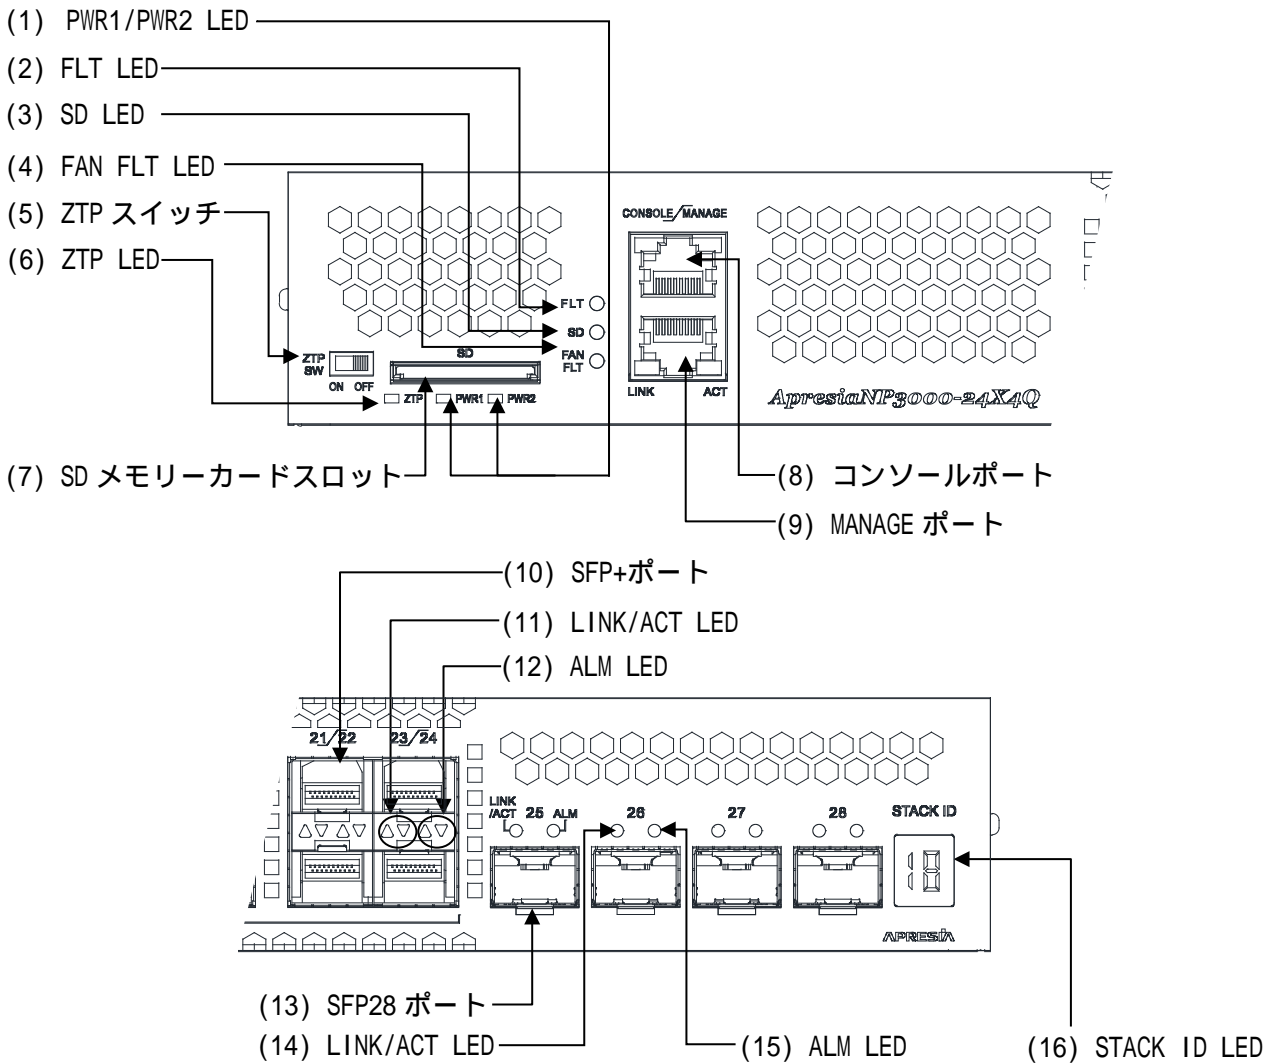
(1) PWR1/PWR2 LED
(2) FLT LED
(3) SD LED
(4) FAN FLT LED
(5) ZTP スイッチ
(6) ZTP LED

CONSOLE/MANAGE

FLT
SD
FAN FLT
ZTP SW
ON OFF
SD
ZTP PWR1 PWR2
LINK ACT
ApresiaNP3000-24X4Q

(7) SD メモリーカードスロット
(8) コンソールポート
(9) MANAGE ポート

(10) SFP+ポート
(11) LINK/ACT LED
(12) ALM LED

21/22 23/24
LINK /ACT 25 ALM
26
27
28
STACK ID
APRESIA

(13) SFP28 ポート
(14) LINK/ACT LED
(15) ALM LED
(16) STACK ID LED